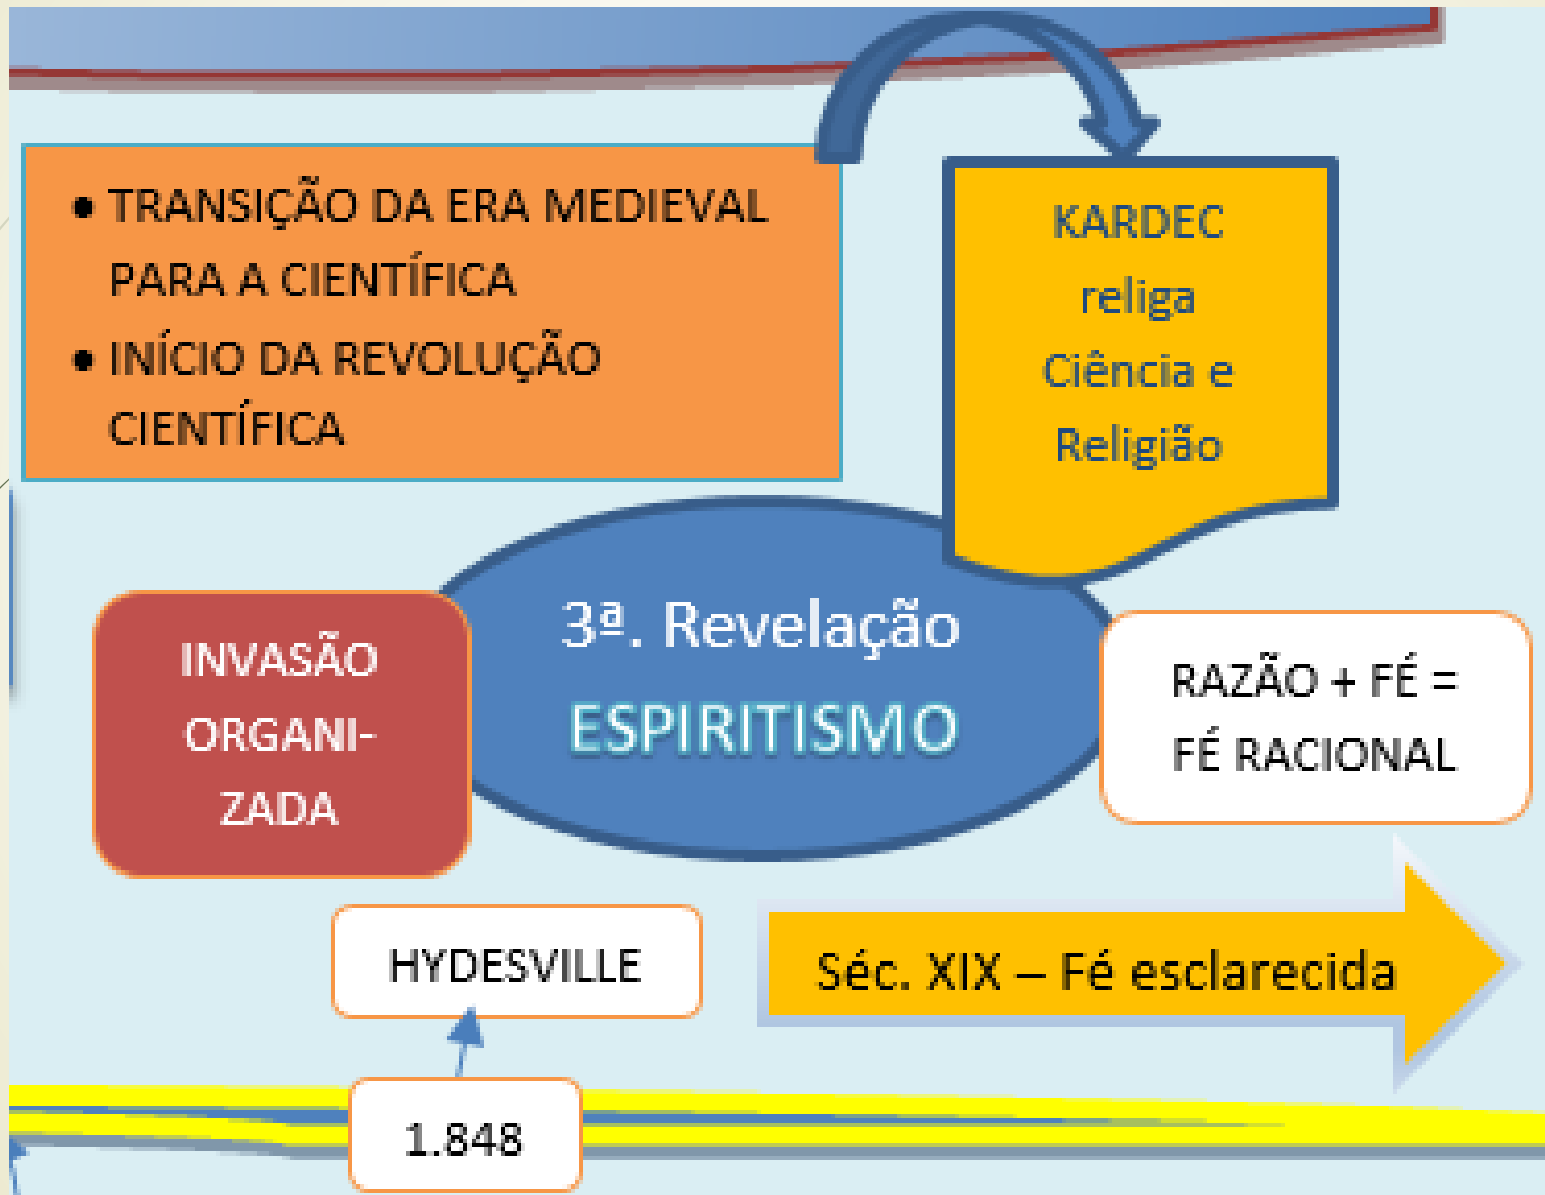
• TRANSIÇÃO DA ERA MEDIEVAL PARA A CIENTÍFICA
• INÍCIO DA REVOLUÇÃO CIENTÍFICA

KARDEC religa Ciência e Religião

INVASÃO ORGANIZADA

3ª. Revelação
ESPIRITISMO

RAZÃO + FÉ = FÉ RACIONAL

HYDESVILLE

Séc. XIX – Fé esclarecida

1.848